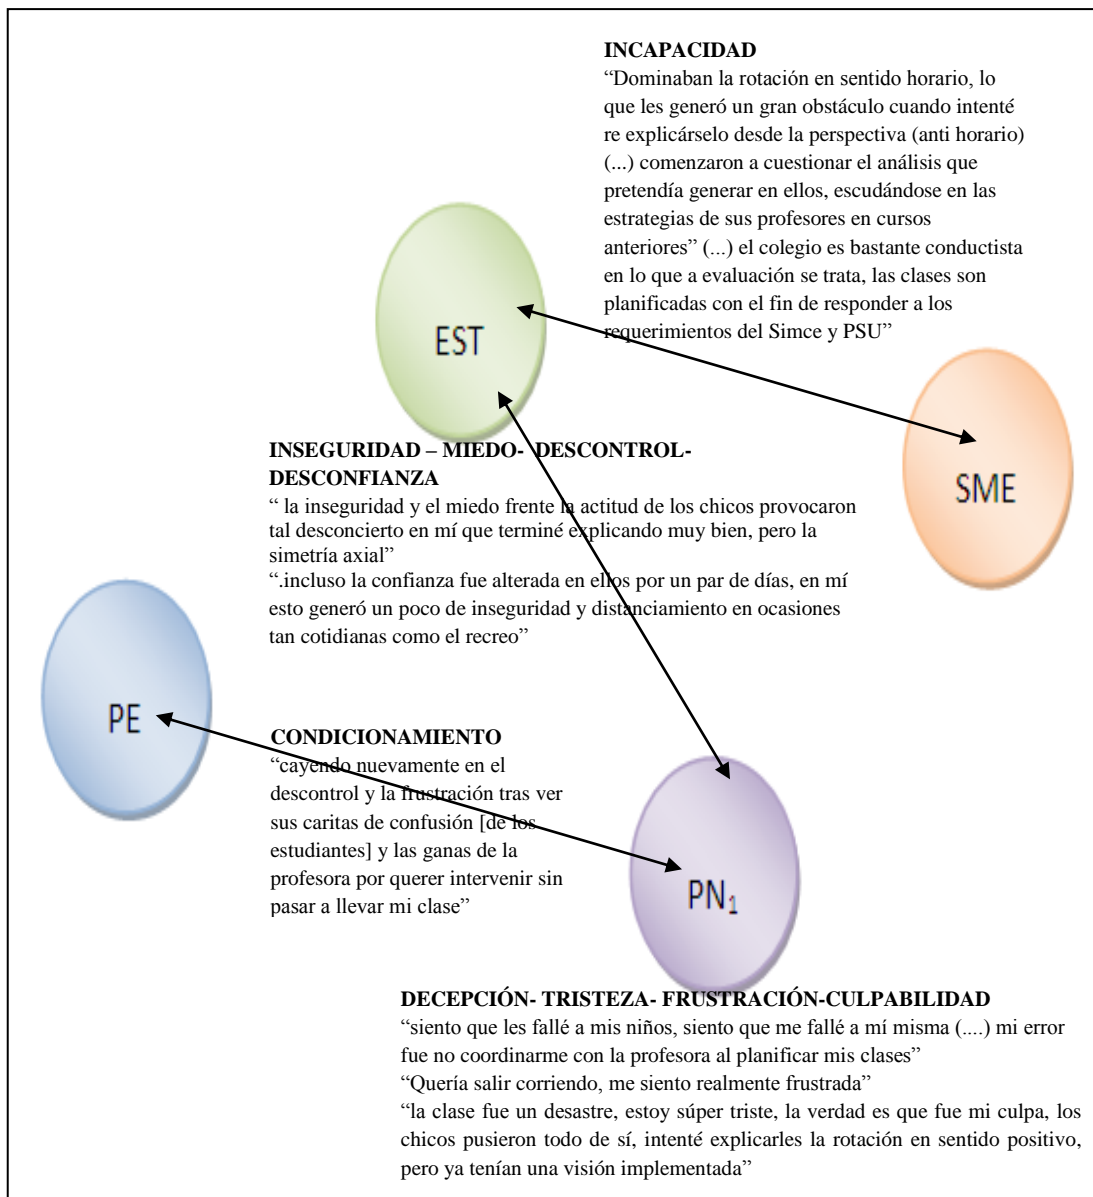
INCAPACIDAD
"Dominaban la rotación en sentido horario, lo que les generó un gran obstáculo cuando intenté re explicárselo desde la perspectiva (anti horario) (...) comenzaron a cuestionar el análisis que pretendía generar en ellos, escudándose en las estrategias de sus profesores en cursos anteriores" (...) el colegio es bastante conductista en lo que a evaluación se trata, las clases son planificadas con el fin de responder a los requerimientos del Simce y PSU"

EST

SME

INSEGURIDAD – MIEDO- DESCONTROL- DESCONFIANZA
" la inseguridad y el miedo frente la actitud de los chicos provocaron tal desconcierto en mí que terminé explicando muy bien, pero la simetría axial"
".incluso la confianza fue alterada en ellos por un par de días, en mí esto generó un poco de inseguridad y distanciamiento en ocasiones tan cotidianas como el recreo"

PE

CONDICIONAMIENTO
"cayendo nuevamente en el descontrol y la frustración tras ver sus caritas de confusión [de los estudiantes] y las ganas de la profesora por querer intervenir sin pasar a llevar mi clase"

$PN_1$

DECEPCIÓN- TRISTEZA- FRUSTRACIÓN-CULPABILIDAD
"siento que les fallé a mis niños, siento que me fallé a mí misma (....) mi error fue no coordinarme con la profesora al planificar mis clases"
"Quería salir corriendo, me siento realmente frustrada"
"la clase fue un desastre, estoy súper triste, la verdad es que fue mi culpa, los chicos pusieron todo de sí, intenté explicarles la rotación en sentido positivo, pero ya tenían una visión implementada"